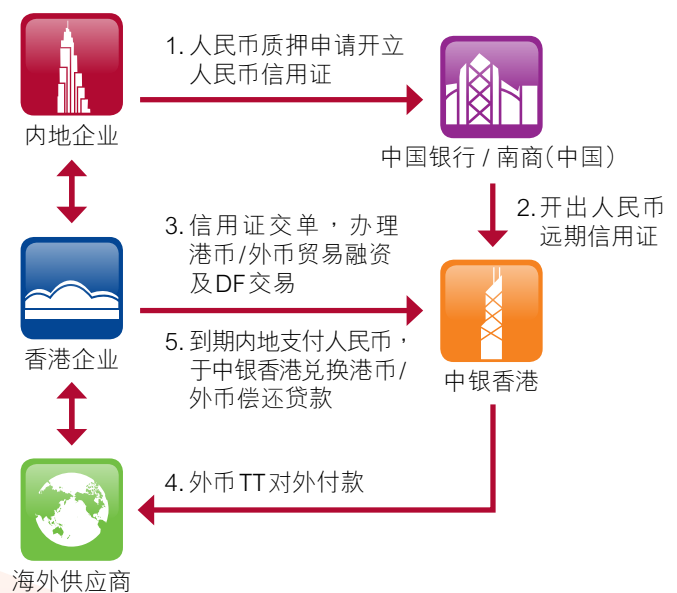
内地企业

1. 人民币质押申请开立人民币信用证

中国银行 / 南商（中国）

2. 开出人民币远期信用证

香港企业

3. 信用证交单，办理港币/外币贸易融资及DF交易

5. 到期内地支付人民币，于中银香港兑换港币/外币偿还贷款

中银香港

4. 外币TT对外付款

海外供应商